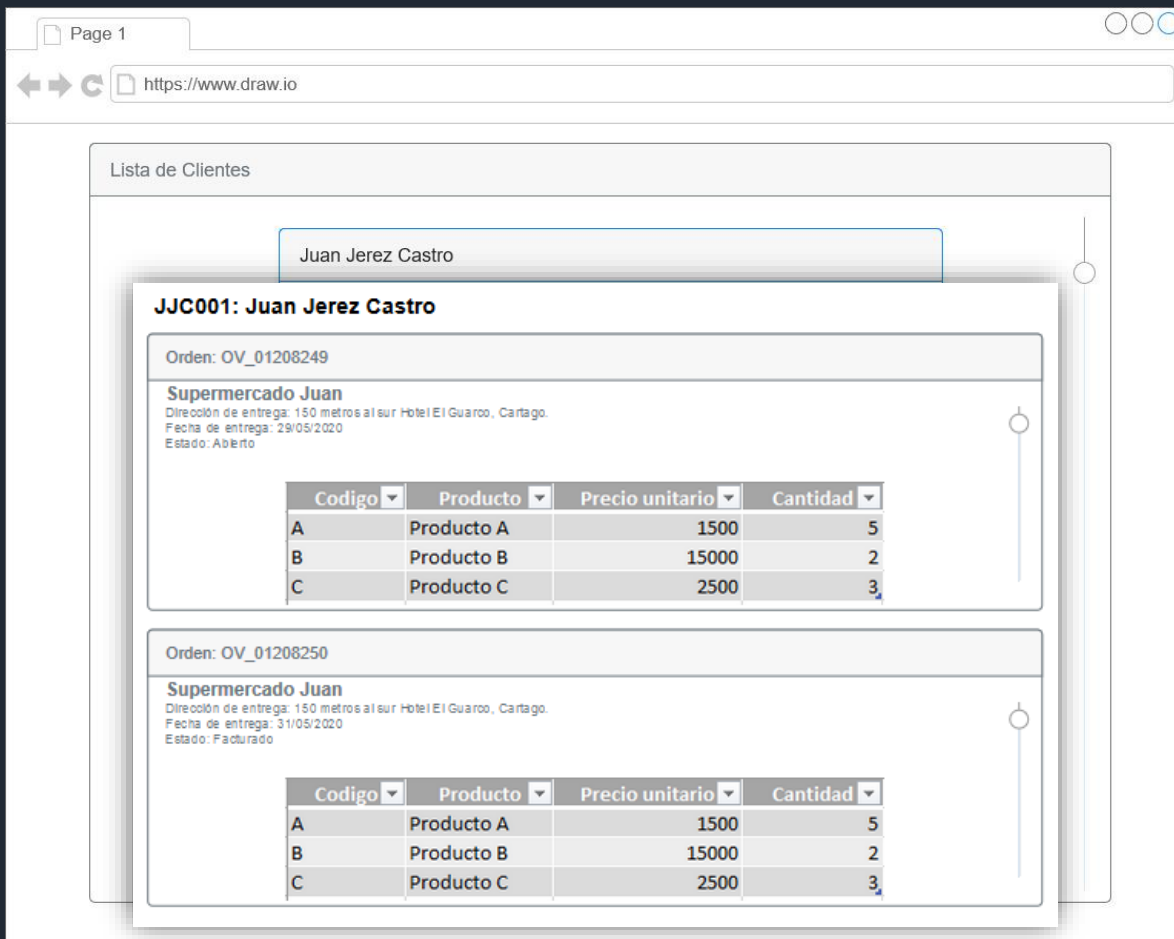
Page 1

https://www.draw.io

Lista de Clientes

Juan Jerez Castro

JJC001: Juan Jerez Castro

Orden: OV_01208249

Supermercado Juan
Dirección de entrega: 150 metros al sur Hotel El Guarco, Cartago.
Fecha de entrega: 29/05/2020
Estado: Abierto

| Codigo | Producto | Precio unitario | Cantidad |
|---|---|---|---|
| A | Producto A | 1500 | 5 |
| B | Producto B | 15000 | 2 |
| C | Producto C | 2500 | 3 |

Orden: OV_01208250

Supermercado Juan
Dirección de entrega: 150 metros al sur Hotel El Guarco, Cartago.
Fecha de entrega: 31/05/2020
Estado: Facturado

| Codigo | Producto | Precio unitario | Cantidad |
|---|---|---|---|
| A | Producto A | 1500 | 5 |
| B | Producto B | 15000 | 2 |
| C | Producto C | 2500 | 3 |